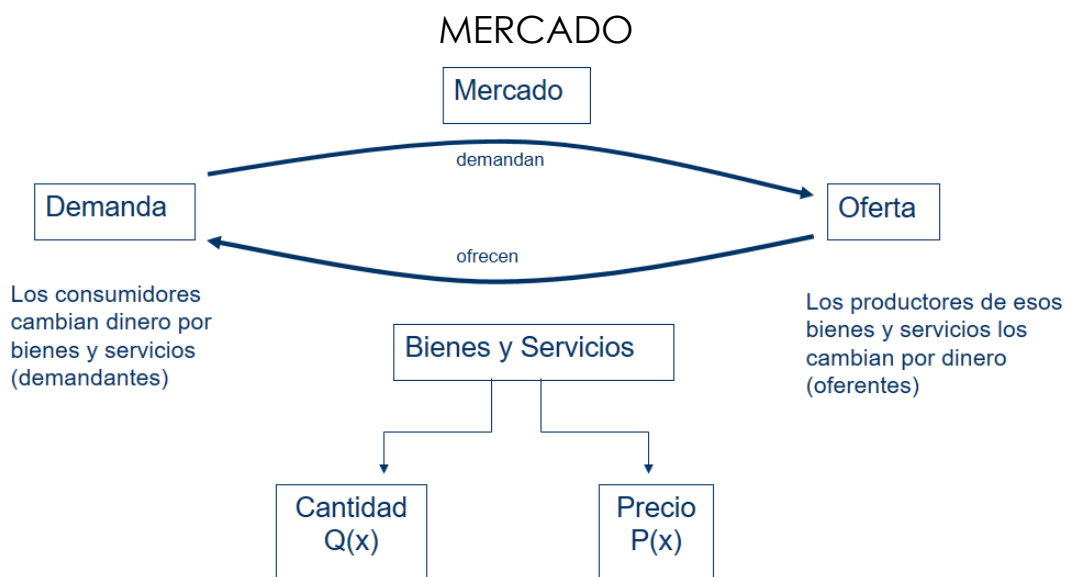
MERCADO

Mercado

demandan

Demanda

Oferta

ofrecen

Los consumidores cambian dinero por bienes y servicios (demandantes)

Los productores de esos bienes y servicios los cambian por dinero (oferentes)

Bienes y Servicios

Cantidad Q(x)

Precio P(x)